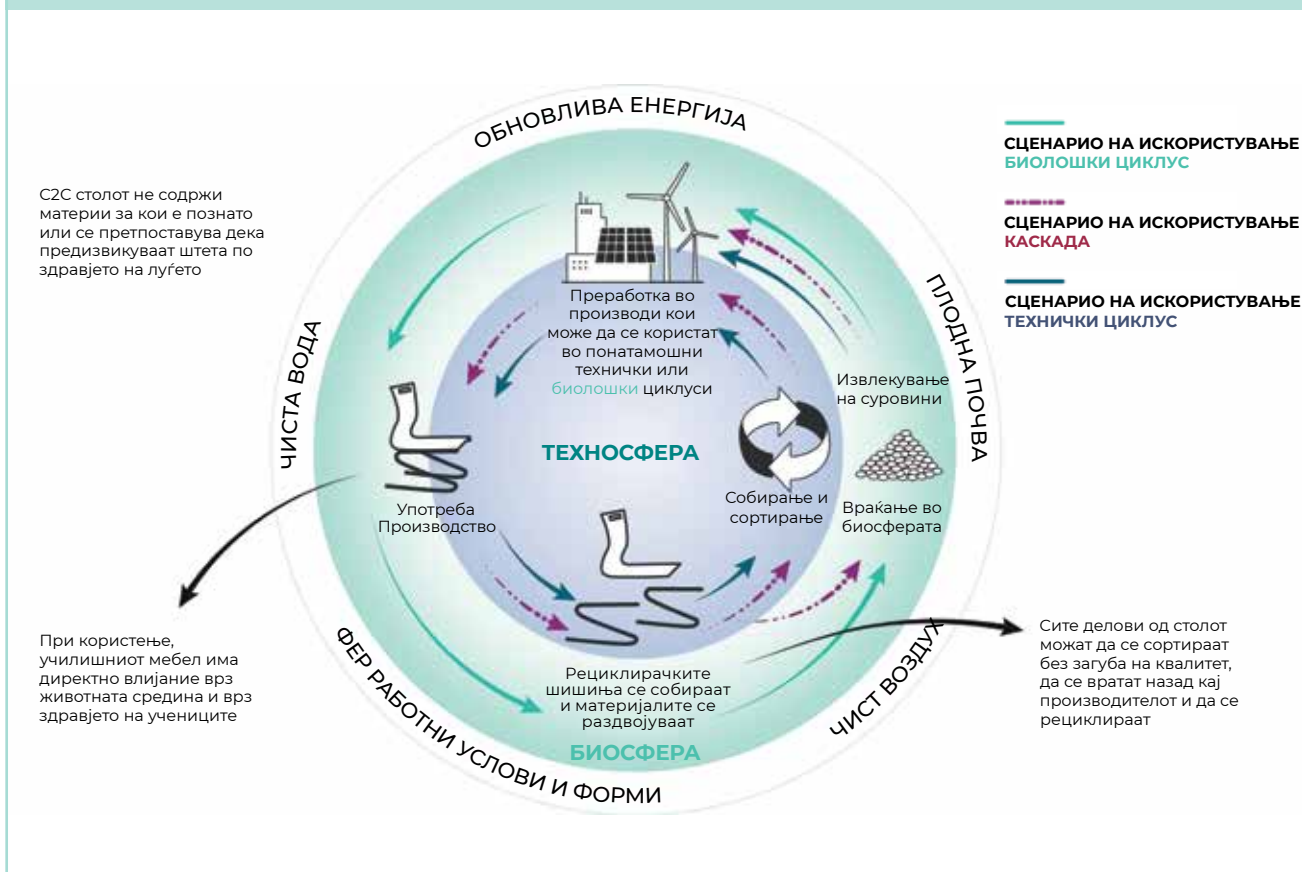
ОБНОВЛИВА ЕНЕРГИЈА

СЦЕНАРИО НА ИСКОРИСТУВАЊЕ
БИОЛОШКИ ЦИКЛУС

СЦЕНАРИО НА ИСКОРИСТУВАЊЕ
КАСКАДА

СЦЕНАРИО НА ИСКОРИСТУВАЊЕ
ТЕХНИЧКИ ЦИКЛУС

C2C столот не содржи материи за кои е познато или се претпоставува дека предизвикуваат штета по здравјето на луѓето

Преработка во производи кои може да се користат во понатамошни технички или биолошки циклуси

ПЛОДНА ПОЧВА

ЧИСТА ВОДА

Извлекување на суровини

ТЕХНОСФЕРА

Собирање и сортирање

Враќање во биосферата

Употреба
Производство

При користење, училишниот мебел има директно влијание врз животната средина и врз здравјето на учениците

Сите делови од столот можат да се сортираат без загуба на квалитет, да се вратат назад кај производителот и да се рециклираат

Рециклирачките шишиња се собираат и материјалите се раздвојуваат

БИОСФЕРА

ЧИСТ ВОЗДУХ

ФЕР РАБОТНИ УСЛОВИ И ФОРМИ